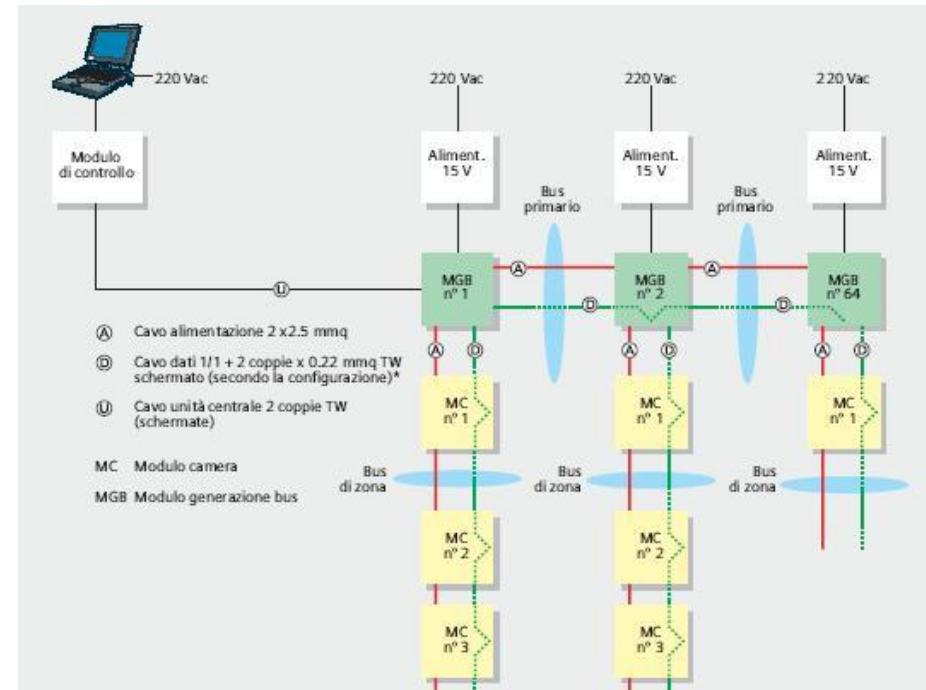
220 Vac

Modulo di controllo

220 Vac

Aliment. 15 V

220 Vac

Aliment. 15 V

220 Vac

Aliment. 15 V

Bus primario

Bus primario

MGB n° 1

A

MGB n° 2

A

MGB n° 64

U

D

D

A Cavo alimentazione 2 x 2.5 mmq

D Cavo dati 1/1 + 2 coppie x 0.22 mmq TW schermato (secondo la configurazione)*

U Cavo unità centrale 2 coppie TW (schermate)

MC Modulo camera

MGB Modulo generazione bus

A D

A D

A D

MC n° 1

MC n° 1

MC n° 1

Bus di zona

Bus di zona

Bus di zona

MC n° 2

MC n° 2

MC n° 3

MC n° 3